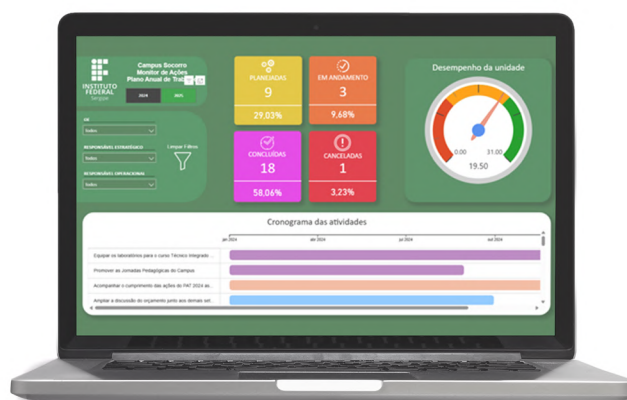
INSTITUTO FEDERAL
Sergipe

Campus Socorro
Monitor de Ações
Plano Anual de Tra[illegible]

2024
2025

UE
Todos

RESPONSÁVEL ESTRATÉGICO
Todos

RESPONSÁVEL OPERACIONAL
Todos

Limpar Filtros

PLANEJADAS
9
29,03%

EM ANDAMENTO
3
9,68%

CONCLUÍDAS
18
58,06%

CANCELADAS
1
3,23%

Desempenho da unidade
0,00
31,00
19,50

Cronograma das atividades
abr 2024
jul 2024
out 2024

Equipar os laboratórios para o curso Técnico Integrado ...
Promover as Jornadas Pedagógicas do Campus
Acompanhar o cumprimento das ações do PAT 2024 ao...
Ampliar a discussão do orçamento junto aos demais set...